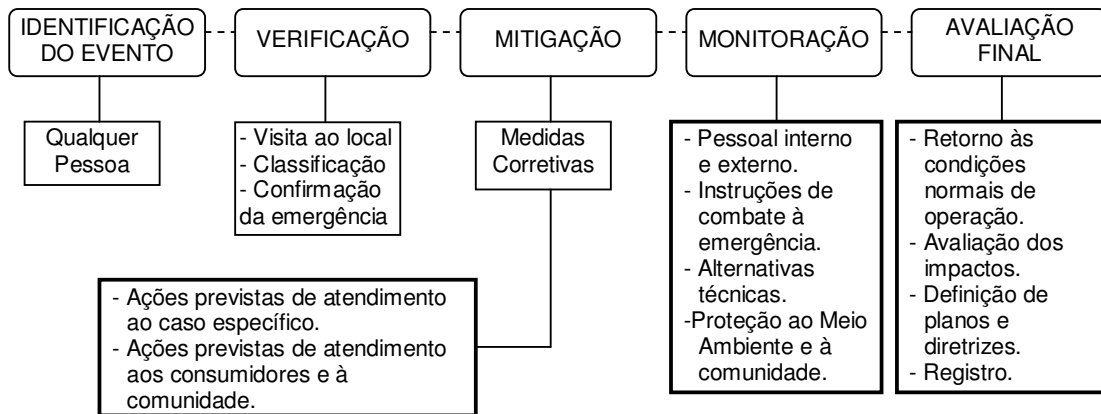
IDENTIFICAÇÃO DO EVENTO

VERIFICAÇÃO

MITIGAÇÃO

MONITORAÇÃO

AVALIAÇÃO FINAL

Qualquer Pessoa

- Visita ao local
- Classificação
- Confirmação da emergência

Medidas Corretivas

- Ações previstas de atendimento ao caso específico.
- Ações previstas de atendimento aos consumidores e à comunidade.

- Pessoal interno e externo.
- Instruções de combate à emergência.
- Alternativas técnicas.
-Proteção ao Meio Ambiente e à comunidade.

- Retorno às condições normais de operação.
- Avaliação dos impactos.
- Definição de planos e diretrizes.
- Registro.